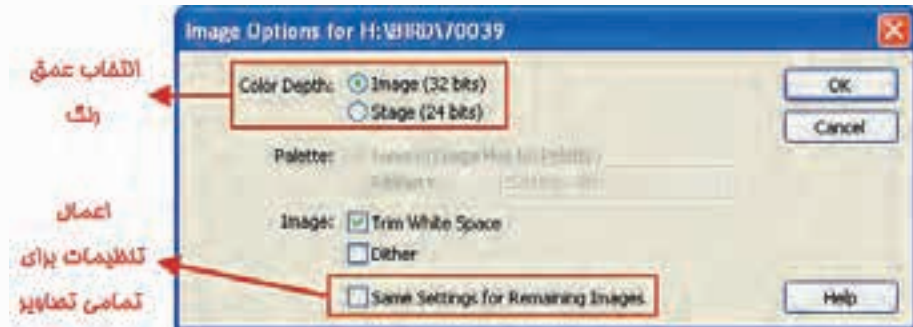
Image Options for H:\BIRD\70039

انتخاب عمق رنگ

Color Depth: Image (32 bits)
Stage (24 bits)

OK

Cancel

Palette: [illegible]

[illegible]

اعمال تنظیمات برای تمامی تصاویر

Image: Trim White Space
Dither

Same Settings for Remaining Images

Help